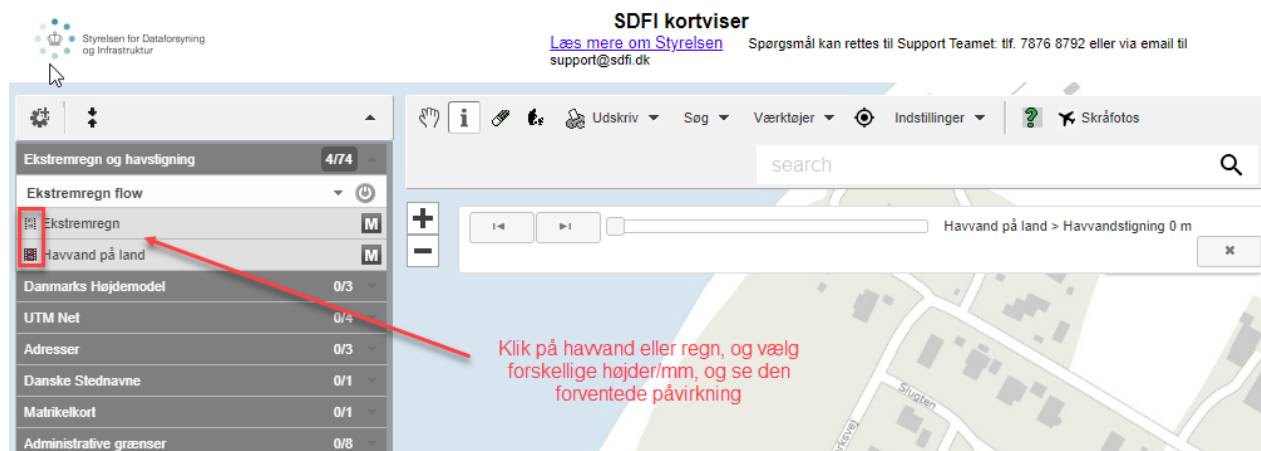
Styrelsen for Dataforsyning og Infrastruktur

SDFI kortviser

Læs mere om Styrelsen Spørgsmål kan rettes til Support Teamet: tlf. 7876 8792 eller via email til support@sdfi.dk

Udskriv Søg Værktøjer Indstillinger Skråfotos

search

Ekstremregn og havstigning 4/74

Ekstremregn flow

Ekstremregn M

Havvand på land M

Danmarks Højdemodel 0/3

UTM Net 0/4

Adresser 0/3

Danske Stednavne 0/1

Matrikelkort 0/1

Administrative grænser 0/8

+

−

Havvand på land > Havvandstigning 0 m

×

Klik på havvand eller regn, og vælg forskellige højder/mm, og se den forventede påvirkning

Slugten